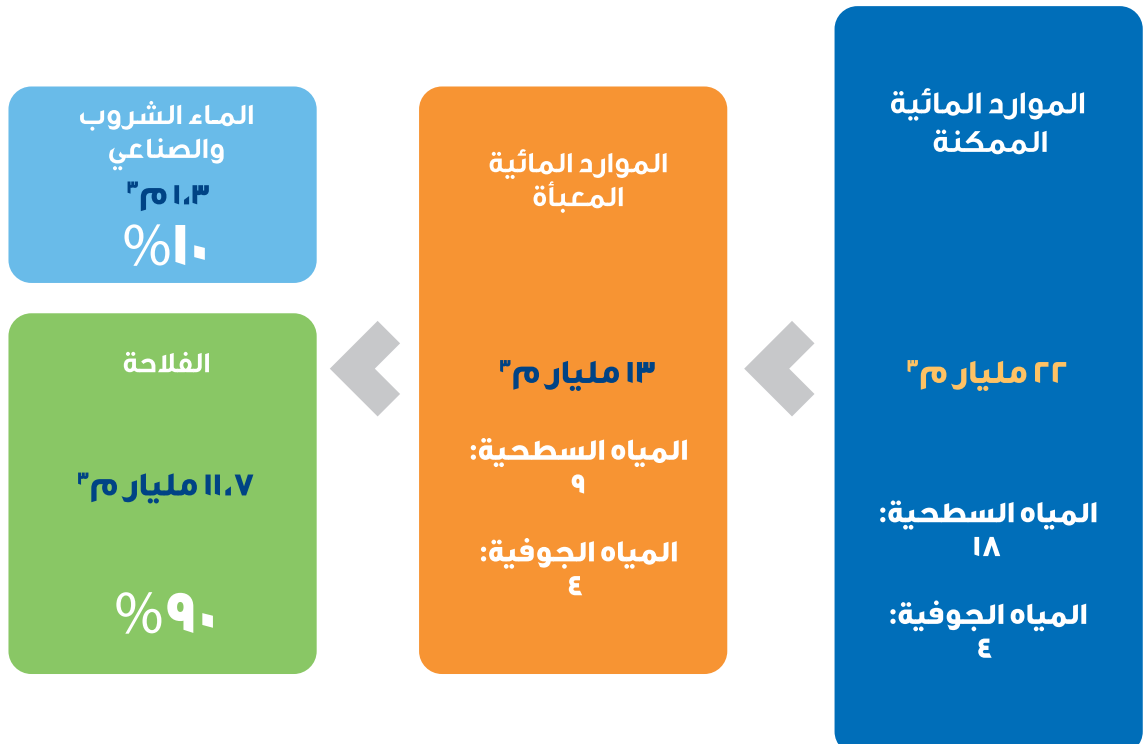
الموارد المائية الممكنة

٢٢ مليار م٣

المياه السطحية: ١٨

المياه الجوفية: ٤

الموارد المائية المعبأة

١٣ مليار م٣

المياه السطحية: ٩

المياه الجوفية: ٤

الماء الشروب والصناعي

١،٣ م٣

%١٠

الفلاحة

١١،٧ مليار م٣

%٩٠